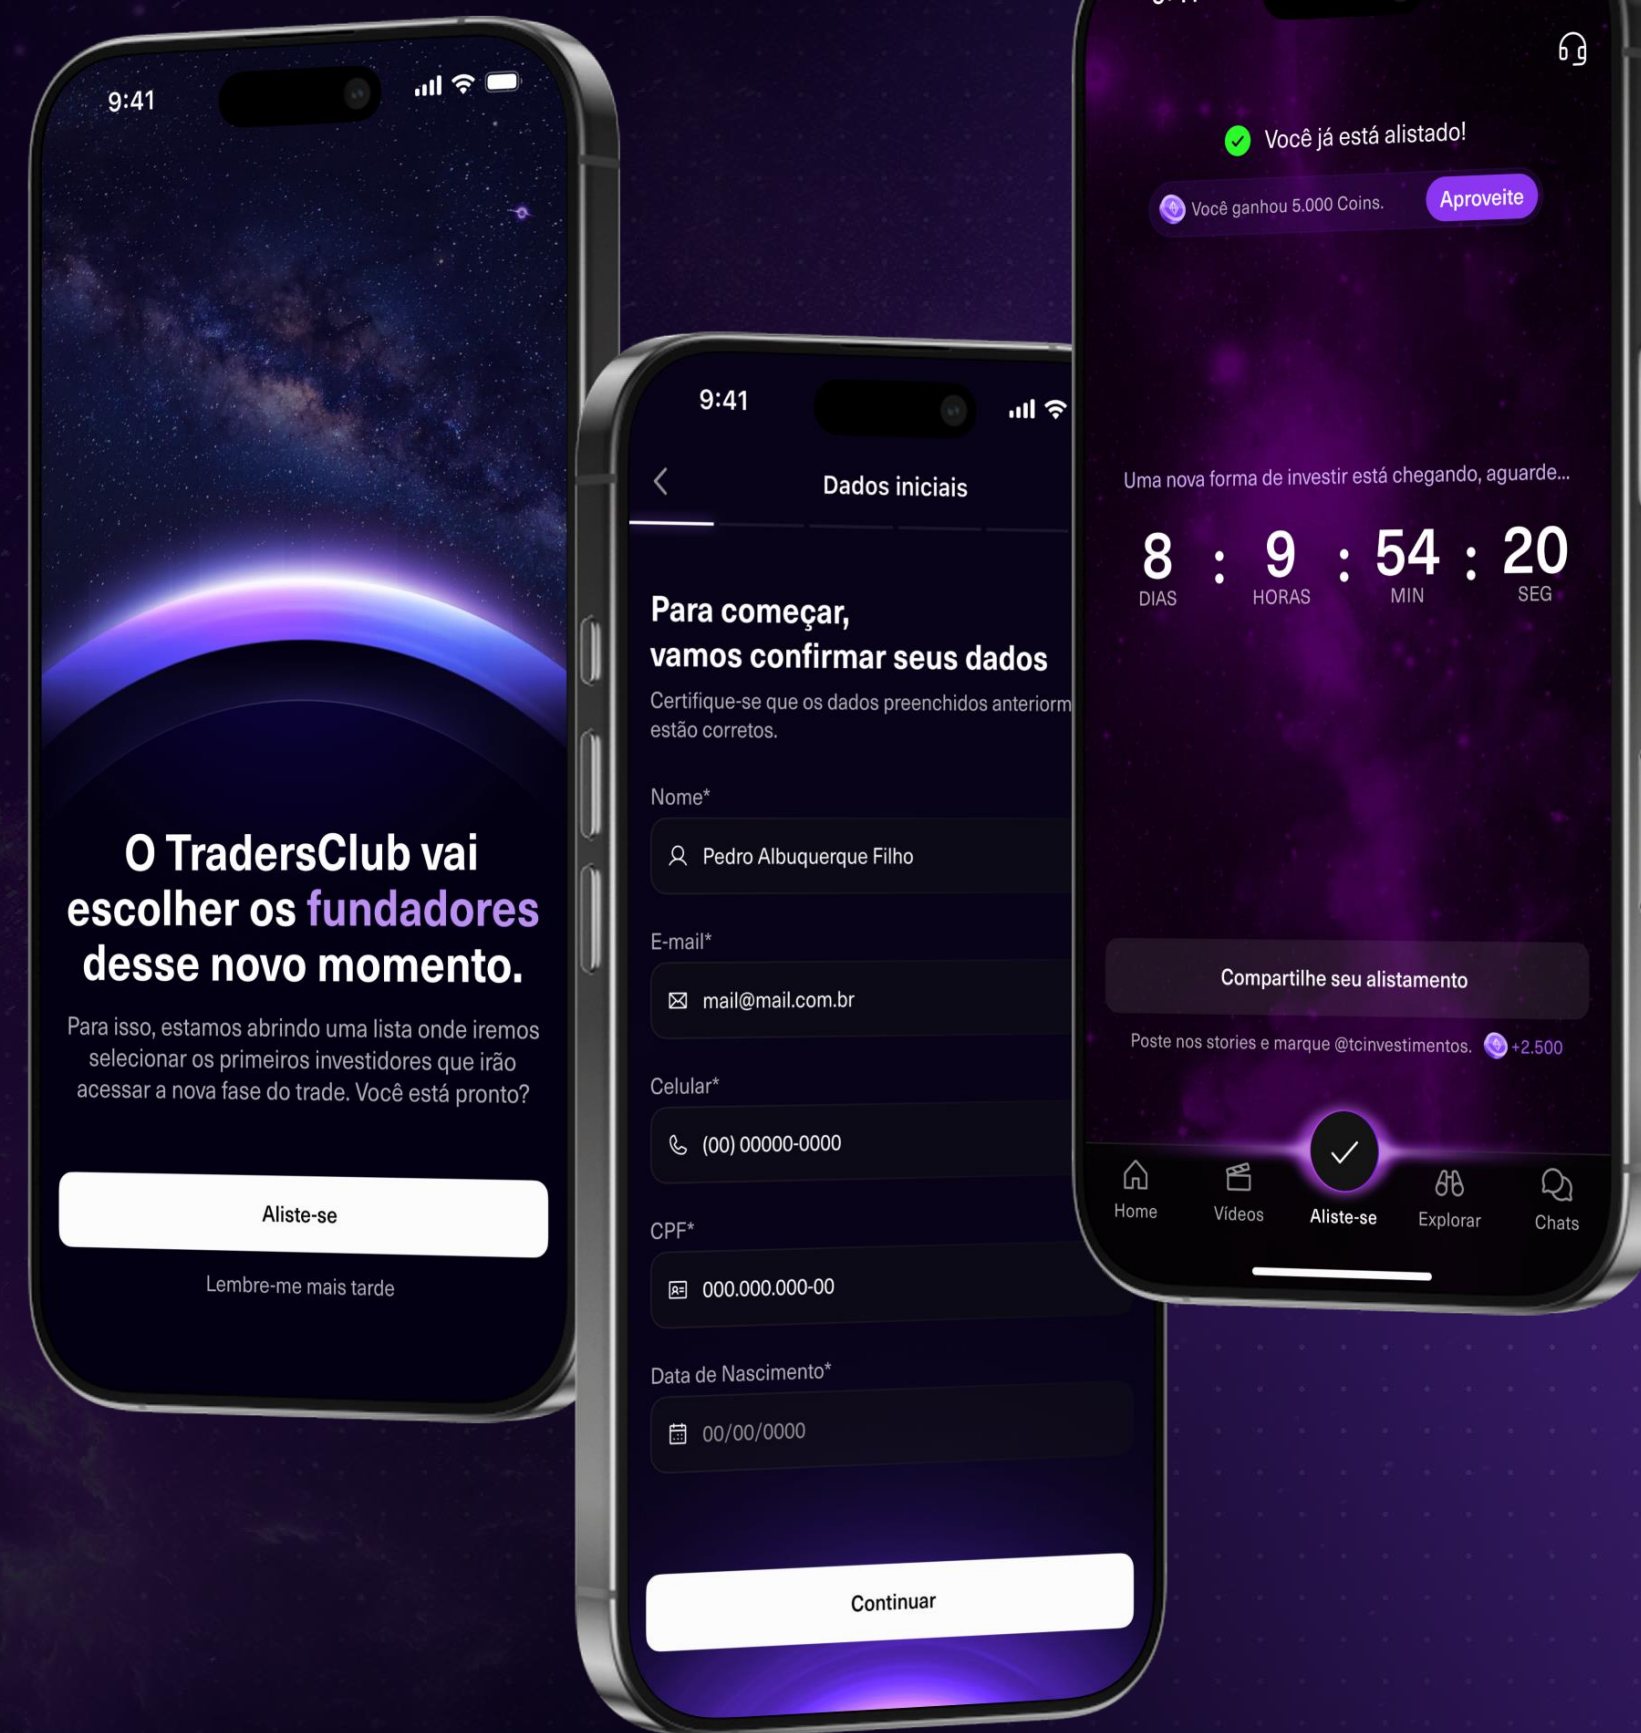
9:41

O TradersClub vai escolher os fundadores desse novo momento.

Para isso, estamos abrindo uma lista onde iremos selecionar os primeiros investidores que irão acessar a nova fase do trade. Você está pronto?

Aliste-se

Lembre-me mais tarde

9:41

Dados iniciais

Para começar, vamos confirmar seus dados

Certifique-se que os dados preenchidos anteriorm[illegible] estão corretos.

Nome*

Pedro Albuquerque Filho

E-mail*

mail@mail.com.br

Celular*

(00) 00000-0000

CPF*

000.000.000-00

Data de Nascimento*

00/00/0000

Continuar

Você já está alistado!

Você ganhou 5.000 Coins.

Aproveite

Uma nova forma de investir está chegando, aguarde...

| 8 | : | 9 | : | 54 | : | 20 |
|---|---|---|---|---|---|---|
| DIAS | | HORAS | | MIN | | SEG |

Compartilhe seu alistamento

Poste nos stories e marque @tcinvestimentos. +2.500

Home Vídeos Aliste-se Explorar Chats